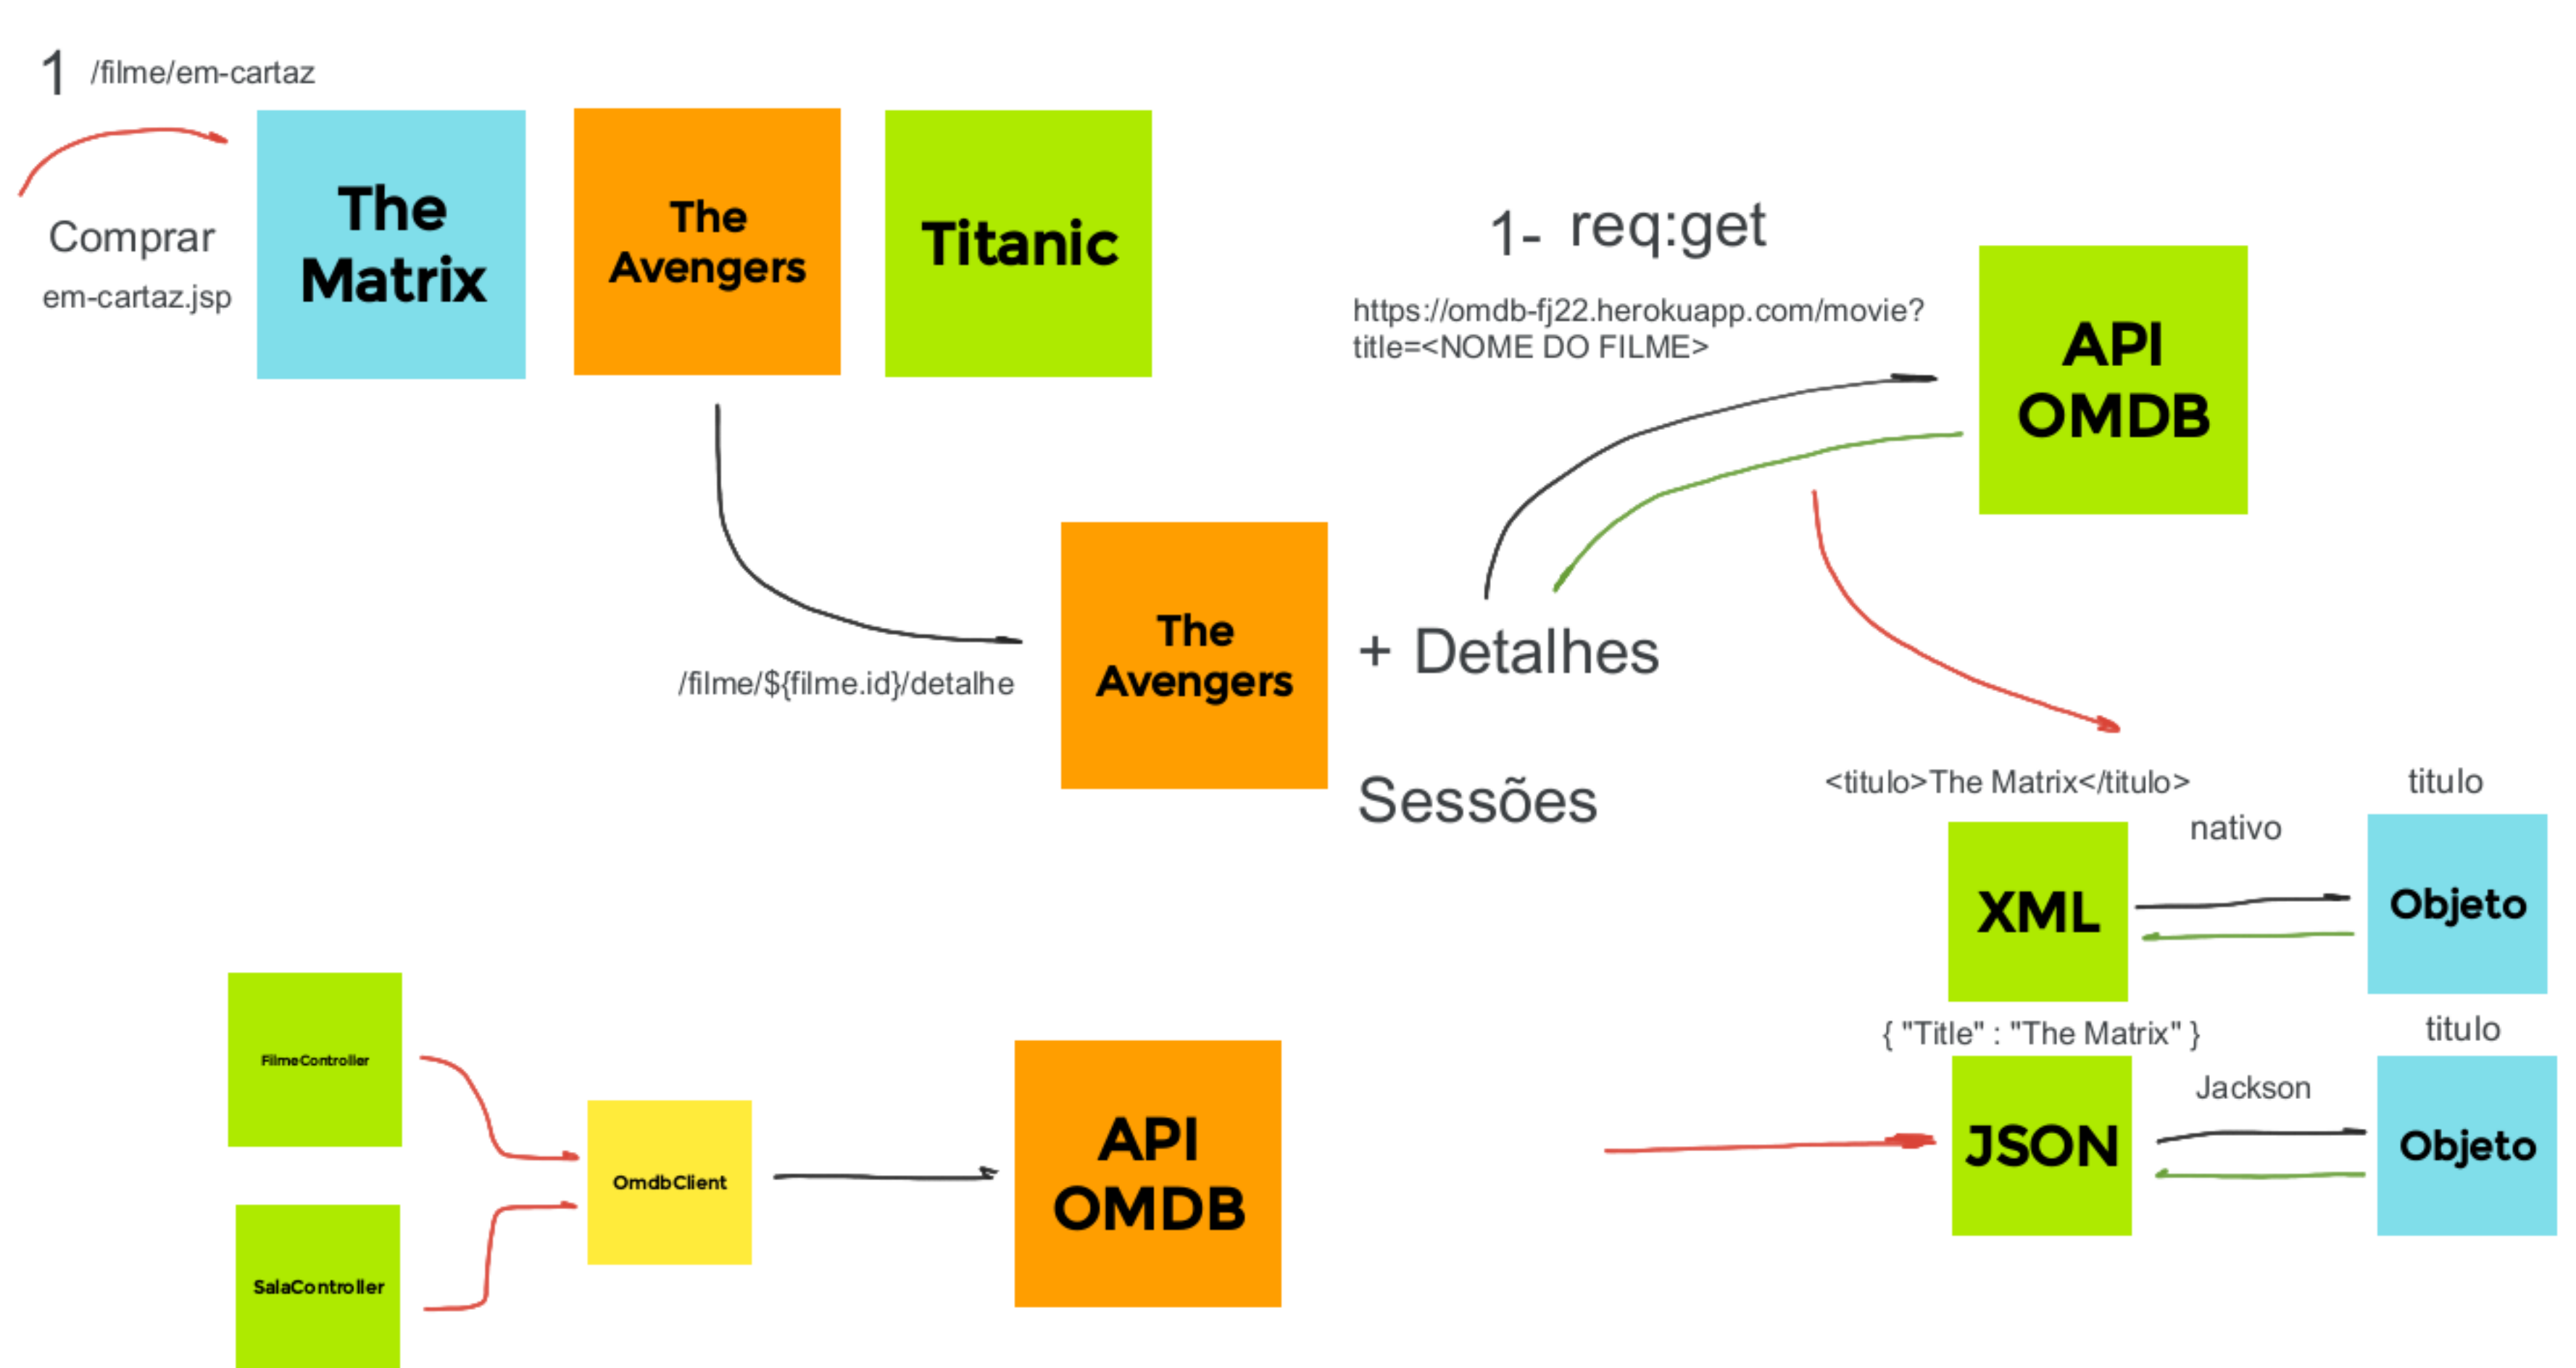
1 /filme/em-cartaz

Comprar
em-cartaz.jsp

The Matrix

The Avengers

Titanic

1- req:get

https://omdb-fj22.herokuapp.com/movie?title=<NOME DO FILME>

API OMDB

/filme/${filme.id}/detalhe

The Avengers

+ Detalhes

Sessões

<titulo>The Matrix</titulo>

titulo

nativo

XML

Objeto

{ "Title" : "The Matrix" }

titulo

Jackson

JSON

Objeto

FilmeController

SalaController

OmdbClient

API OMDB